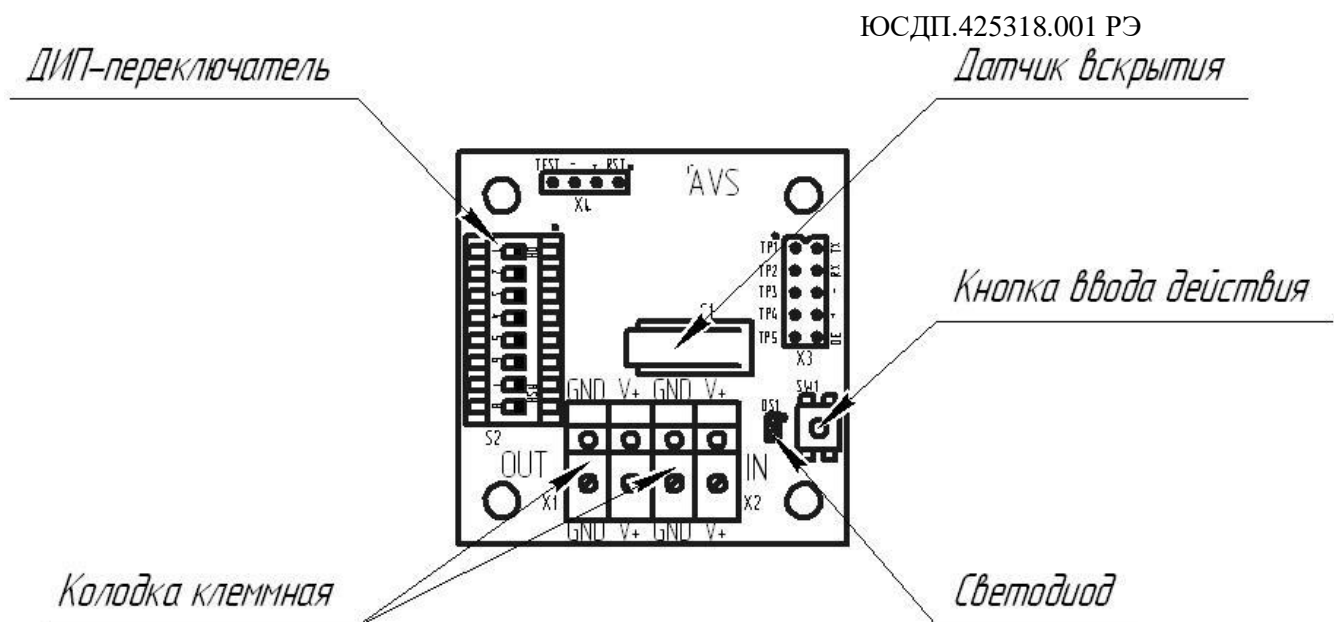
ЮСДП.425318.001 РЭ

ДИП-переключатель

Датчик вскрытия

TEST - + RST

X4

AVS

TP1
TP2
TP3
TP4
TP5

TX
- RX
+
DE

X3

S1

Кнопка ввода действия

SW1

GND V+ GND V+

DS1

S2

OUT

IN

X1

X2

GND V+ GND V+

Колодка клеммная

Светодиод